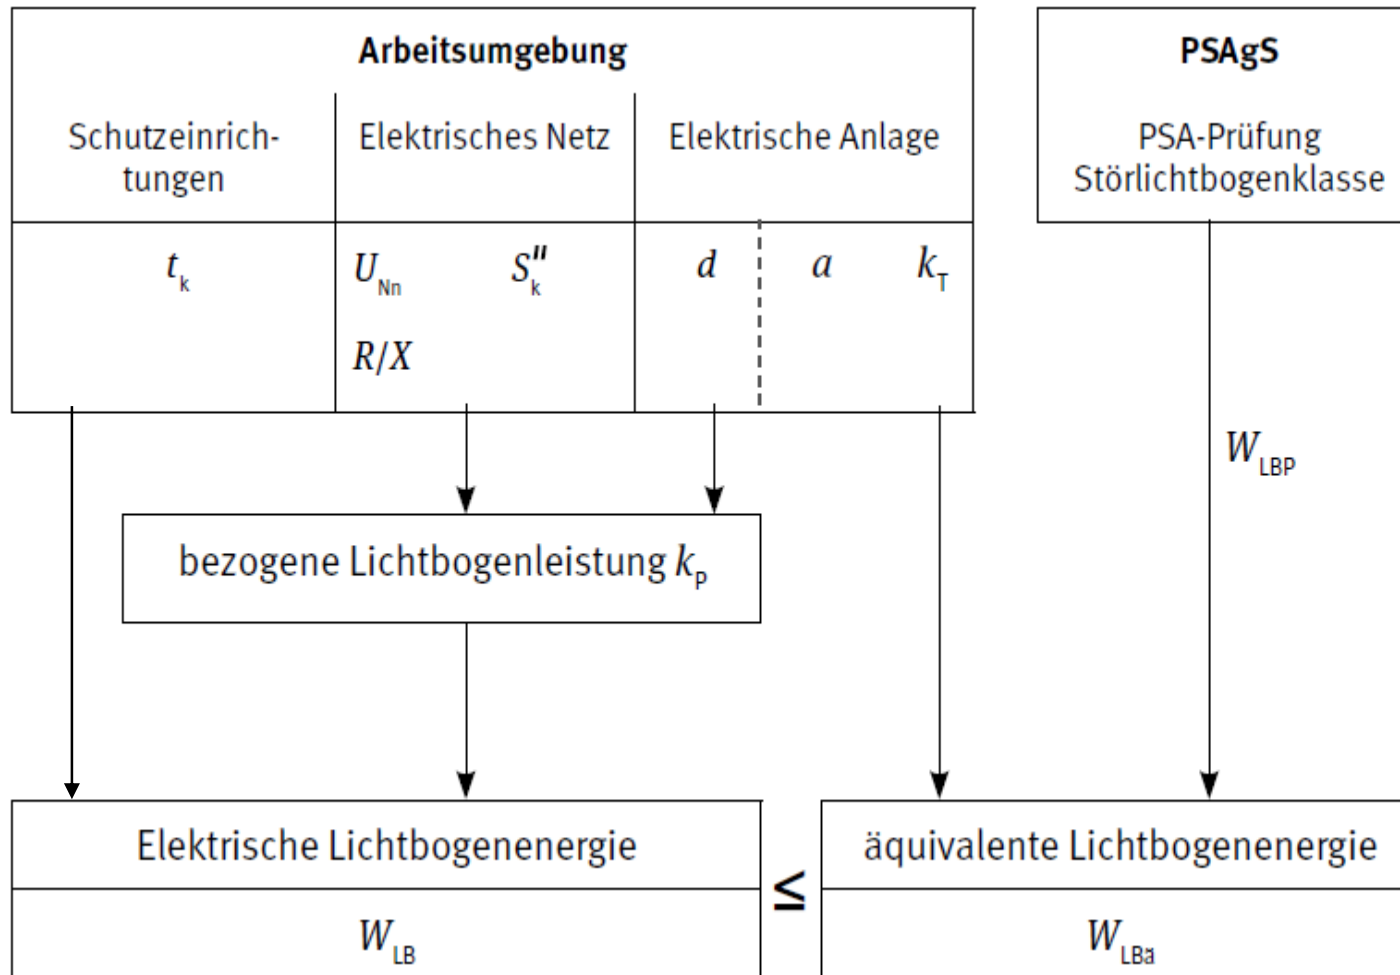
**Arbeitsumgebung**

| Schutzeinrichtungen | Elektrisches Netz | Elektrische Anlage |
|---|---|---|
| $t_k$ | $U_{Nn}$ $S''_k$ $R/X$ | $d$ $a$ $k_T$ |

**PSAgS**

PSA-Prüfung Störlichtbogenklasse

$W_{LBP}$

bezogene Lichtbogenleistung $k_p$

Elektrische Lichtbogenenergie

$W_{LB}$

$\leq$

äquivalente Lichtbogenenergie

$W_{LBä}$